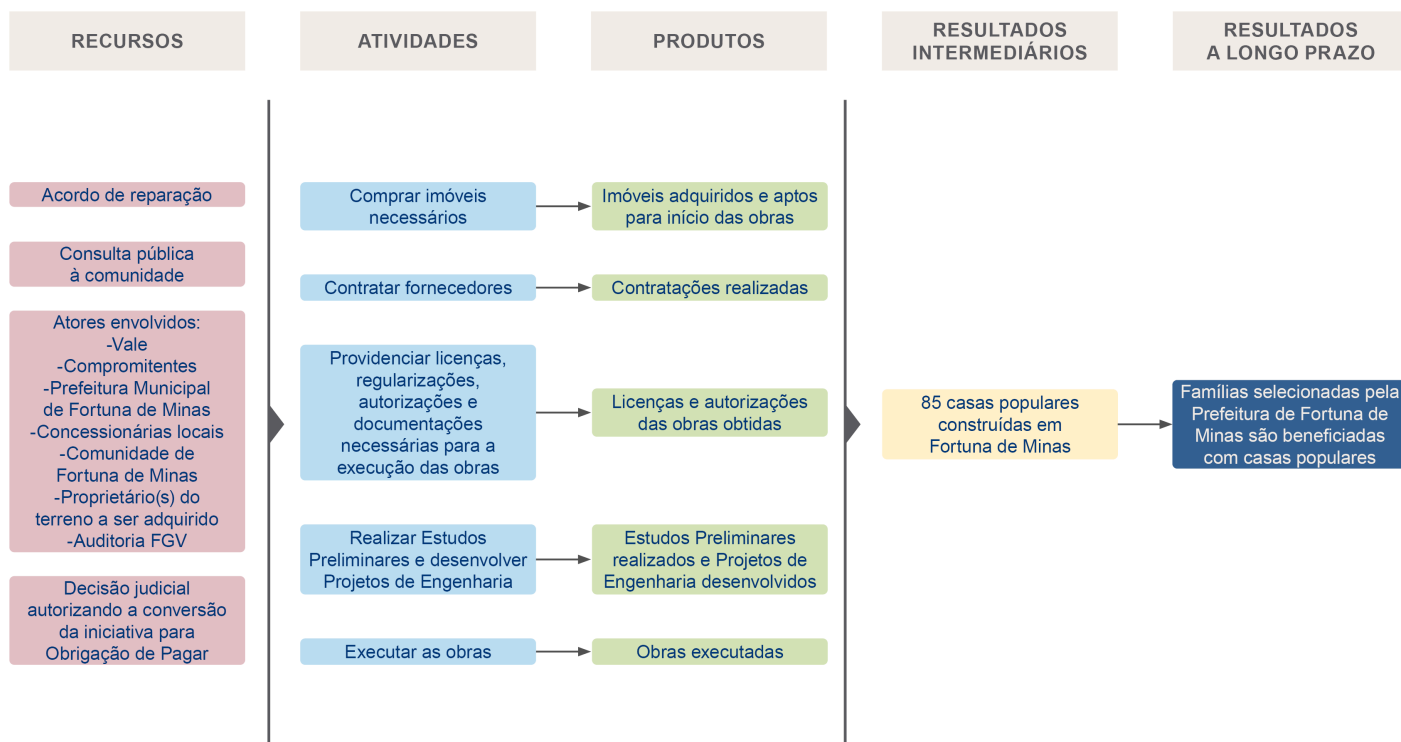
RECURSOS

ATIVIDADES

PRODUTOS

RESULTADOS INTERMEDIÁRIOS

RESULTADOS A LONGO PRAZO

Acordo de reparação

Consulta pública à comunidade

Atores envolvidos:
-Vale
-Compromitentes
-Prefeitura Municipal de Fortuna de Minas
-Concessionárias locais
-Comunidade de Fortuna de Minas
-Proprietário(s) do terreno a ser adquirido
-Auditoria FGV

Decisão judicial autorizando a conversão da iniciativa para Obrigação de Pagar

Comprar imóveis necessários

Contratar fornecedores

Providenciar licenças, regularizações, autorizações e documentações necessárias para a execução das obras

Realizar Estudos Preliminares e desenvolver Projetos de Engenharia

Executar as obras

Imóveis adquiridos e aptos para início das obras

Contratações realizadas

Licenças e autorizações das obras obtidas

Estudos Preliminares realizados e Projetos de Engenharia desenvolvidos

Obras executadas

85 casas populares construídas em Fortuna de Minas

Famílias selecionadas pela Prefeitura de Fortuna de Minas são beneficiadas com casas populares